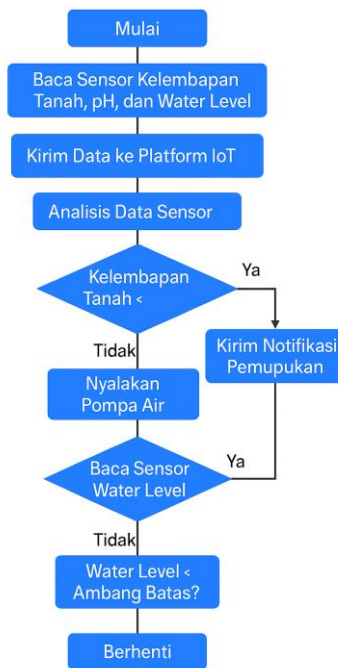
Mulai

Baca Sensor Kelembapan Tanah, pH, dan Water Level

Kirim Data ke Platform IoT

Analisis Data Sensor

Kelembapan Tanah <

Ya

Kirim Notifikasi Pemupukan

Tidak

Nyalakan Pompa Air

Baca Sensor Water Level

Ya

Tidak

Water Level < Ambang Batas?

Berhenti